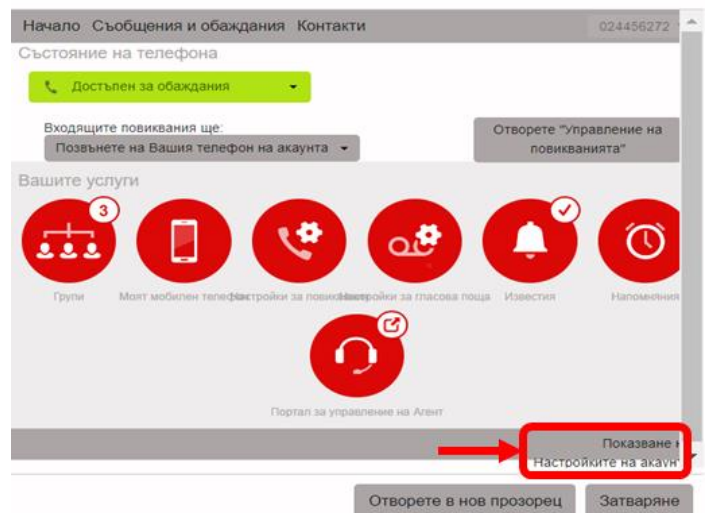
Начало Съобщения и обаждания Контакти

024456272

Състояние на телефона

Достъпен за обаждания

Входящите повиквания ще:

Позвънете на Вашия телефон на акаунта

Отворете "Управление на повикванията"

Вашите услуги

3

Групи

Моят мобилен телефон

Настройки за повикв

Настройки за гласова поща

Известия

Напомняния

Портал за управление на Агент

Показване н

Настройките на акаун

Отворете в нов прозорец

Затваряне